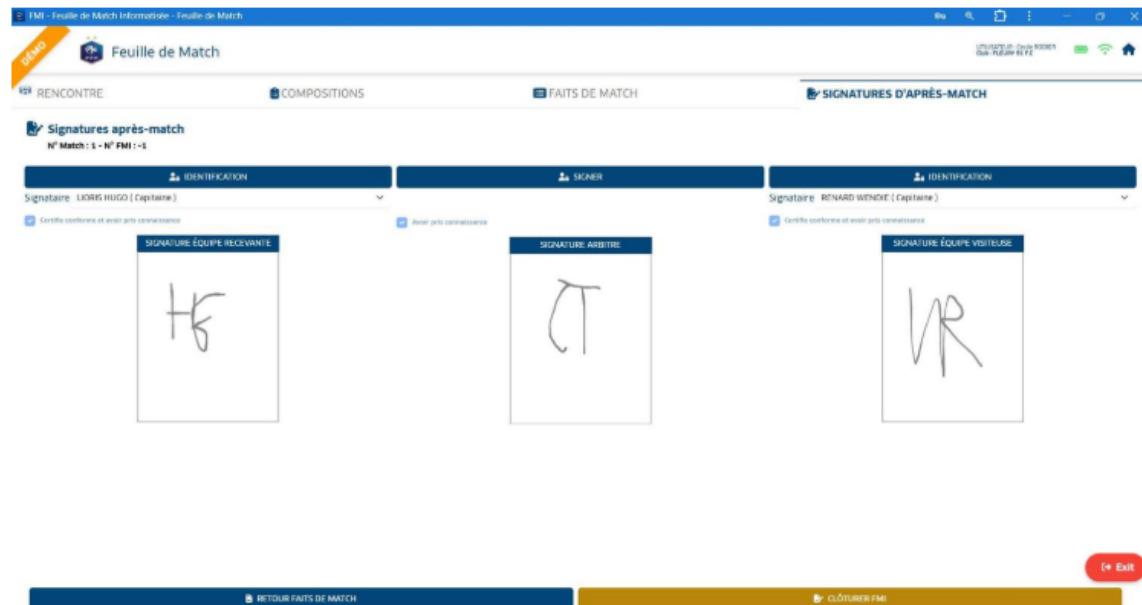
FMI - Feuille de Match Informatisée - Feuille de Match

DÉMO

Feuille de Match

UTILISATEUR : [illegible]
Club : FLEURY 91 F.C

RENCONTRE

COMPOSITIONS

FAITS DE MATCH

SIGNATURES D'APRÈS-MATCH

Signatures après-match

N° Match : 1 - N° FMI : -1

IDENTIFICATION

SIGNER

IDENTIFICATION

Signataire LIORIS HUGO ( Capitaine )

Signataire RENARD WENDIE ( Capitaine )

Certifie conforme et avoir pris connaissance

Avoir pris connaissance

Certifie conforme et avoir pris connaissance

SIGNATURE ÉQUIPE RECEVANTE

SIGNATURE ARBITRE

SIGNATURE ÉQUIPE VISITEUSE

HG

CT

WR

Exit

RETOUR FAITS DE MATCH

CLÔTURER FMI